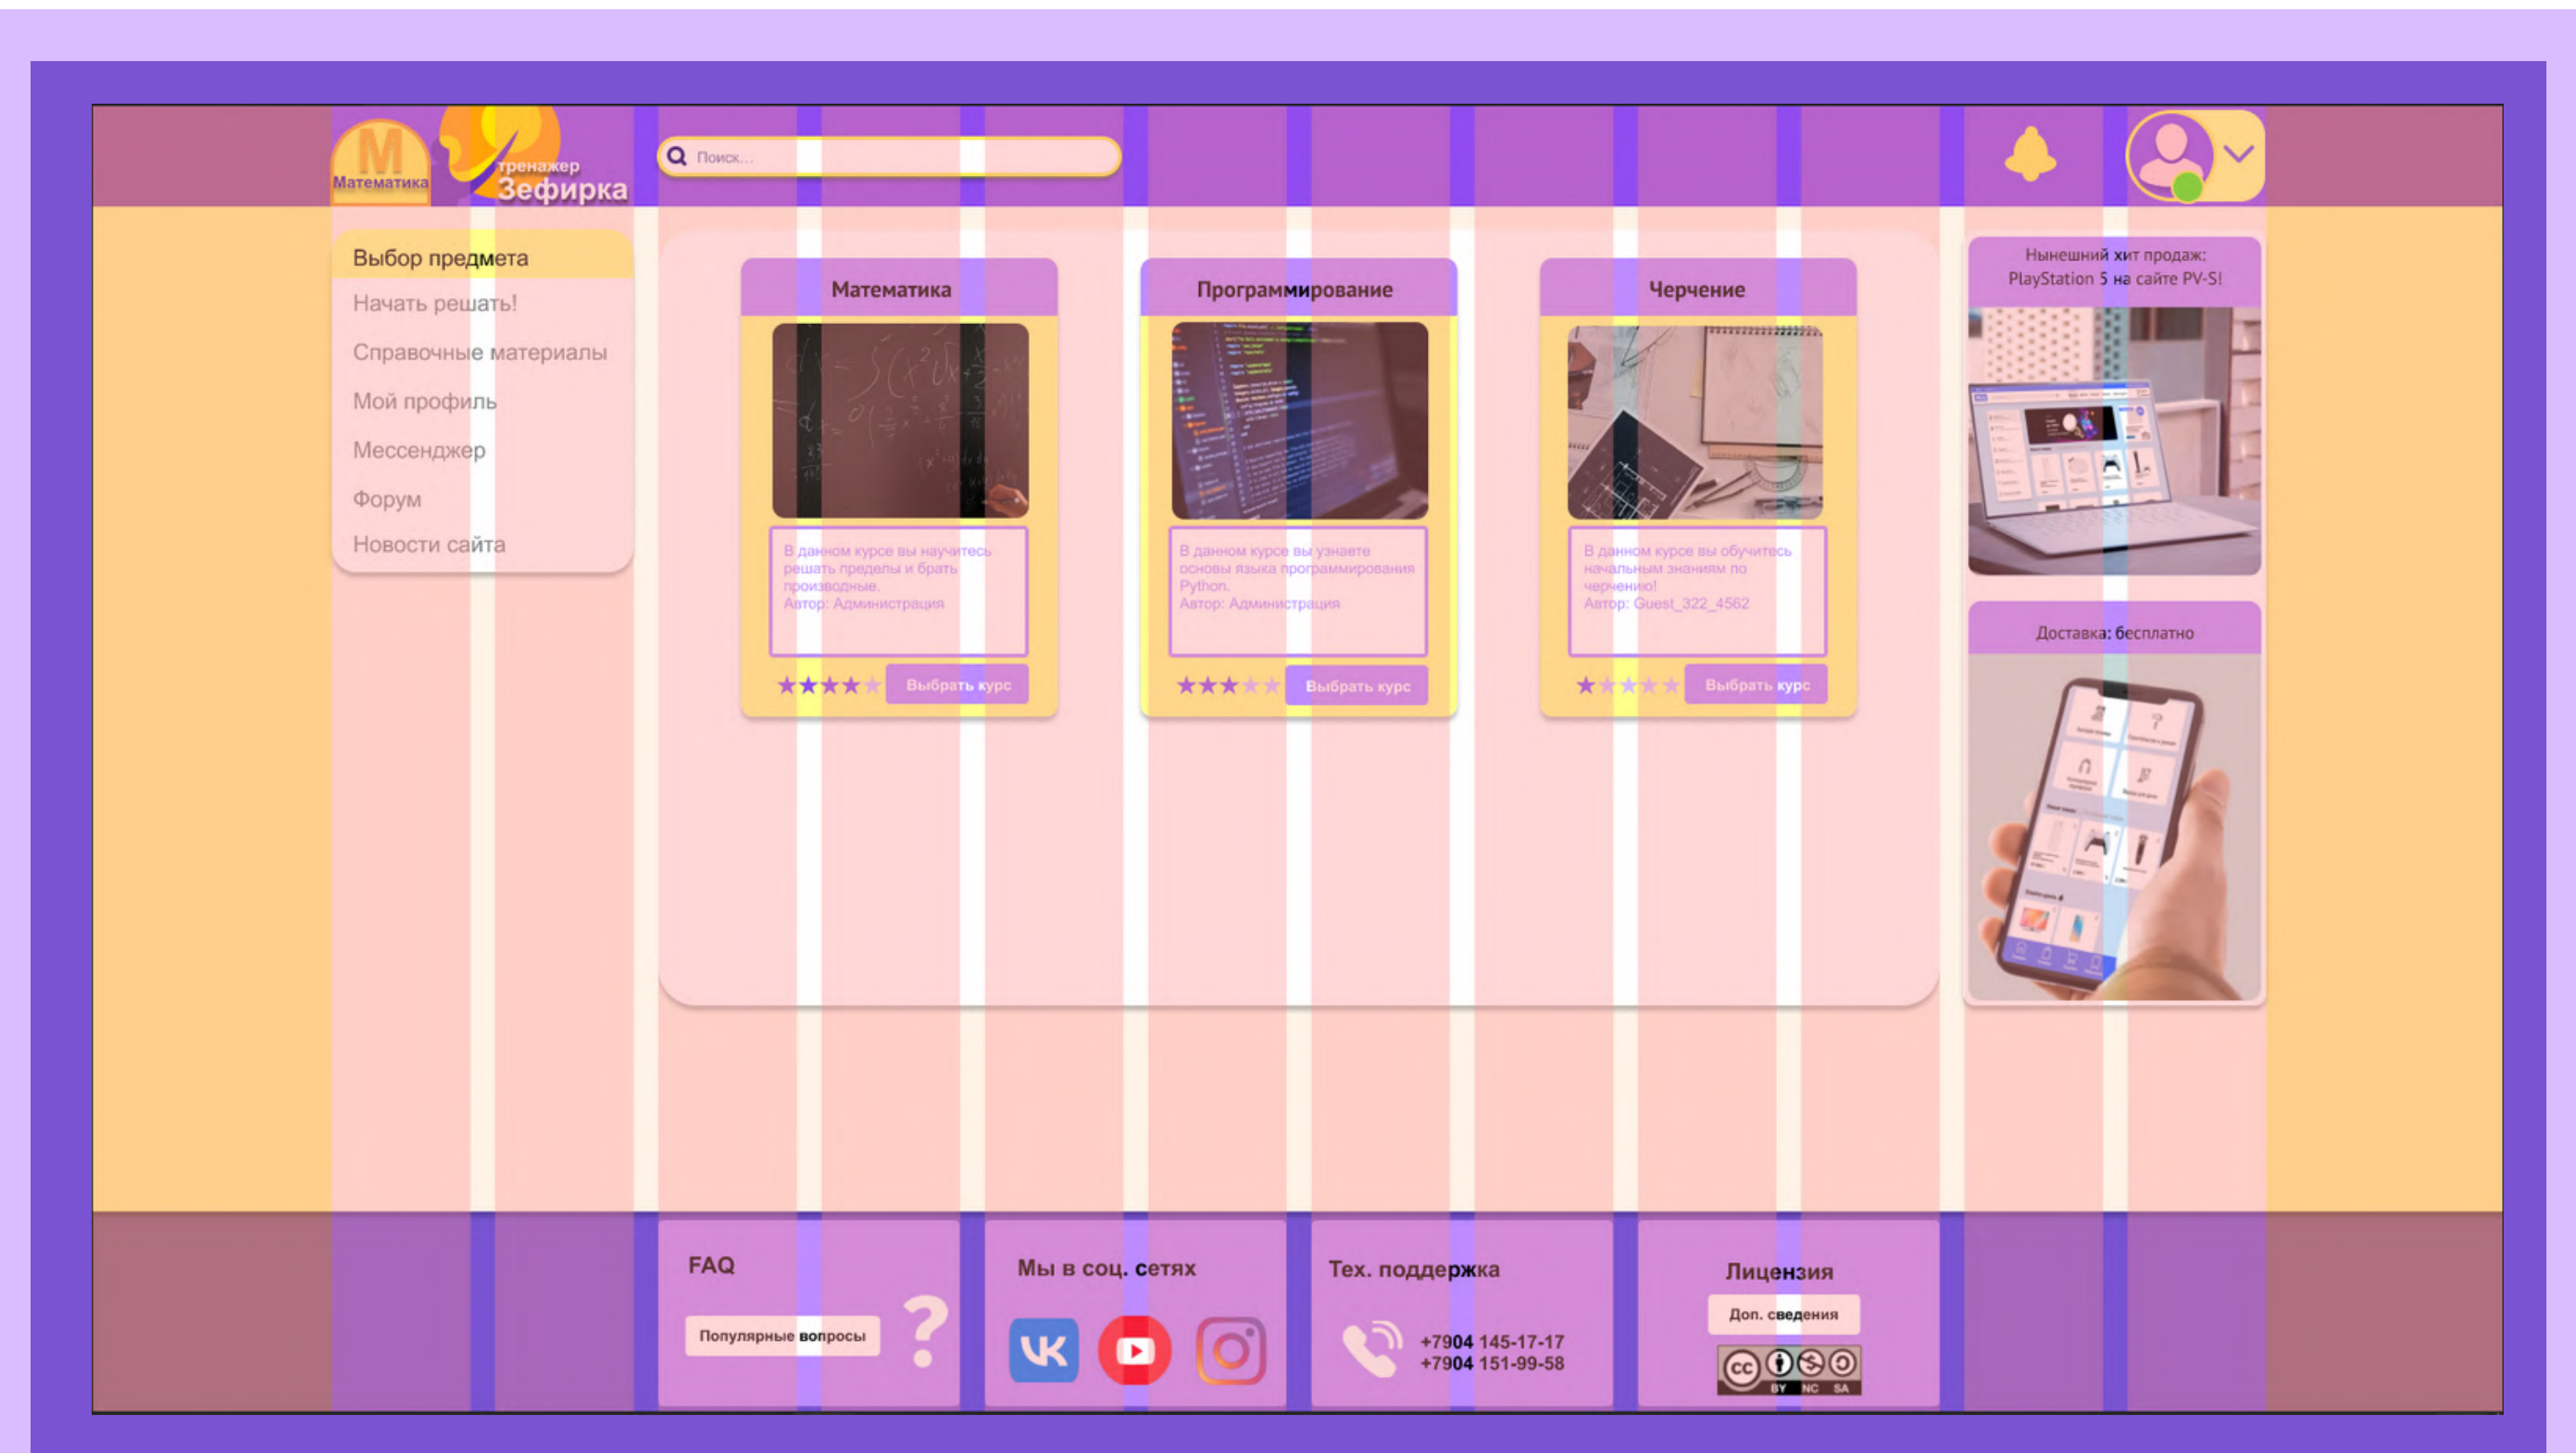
M
Математика
тренажер
Зефирка

Поиск...

Выбор предмета
Начать решать!
Справочные материалы
Мой профиль
Мессенджер
Форум
Новости сайта

Математика
В данном курсе вы научитесь решать пределы и брать производные.
Автор: Администрация
★★★★★ Выбрать курс

Программирование
В данном курсе вы узнаете основы языка программирования Python.
Автор: Администрация
★★★★★ Выбрать курс

Черчение
В данном курсе вы обучитесь начальным знаниям по черчению!
Автор: Guest_322_4562
★★★★★ Выбрать курс

Нынешний хит продаж: PlayStation 5 на сайте PV-S!

Доставка: бесплатно

FAQ
Популярные вопросы
?

Мы в соц. сетях

Тех. поддержка
+7904 145-17-17
+7904 151-99-58

Лицензия
Доп. сведения
BY NC SA